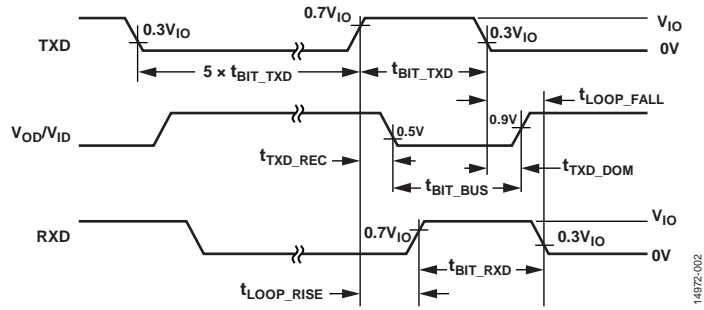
TXD

$0.3V_{IO}$

$0.7V_{IO}$

$V_{IO}$

$0.3V_{IO}$

0V

$5 \times t_{BIT\_TXD}$

$t_{BIT\_TXD}$

$t_{LOOP\_FALL}$

$V_{OD}/V_{ID}$

0.9V

0.5V

$t_{TXD\_REC}$

$t_{TXD\_DOM}$

$t_{BIT\_BUS}$

RXD

$V_{IO}$

$0.7V_{IO}$

$0.3V_{IO}$

0V

$t_{BIT\_RXD}$

$t_{LOOP\_RISE}$

14972-002